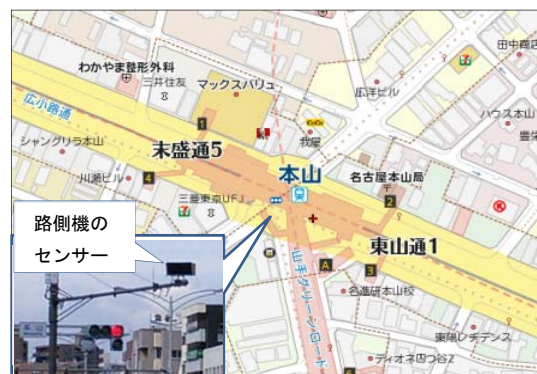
田中商店
わかやま整形外科
三井住友
マックスバリュ
広洋ビル
ハウス本山
広小路通
シャングリラ本山
我屋
末盛通5
本山
名古屋本山局
川瀬ビル
三菱東京UFJ
東山通1
路側機の
センサー
名進研本山校
山手グリーンロード
東陽ひまデンス
イオネ四つ谷2
1
2
3
4
A